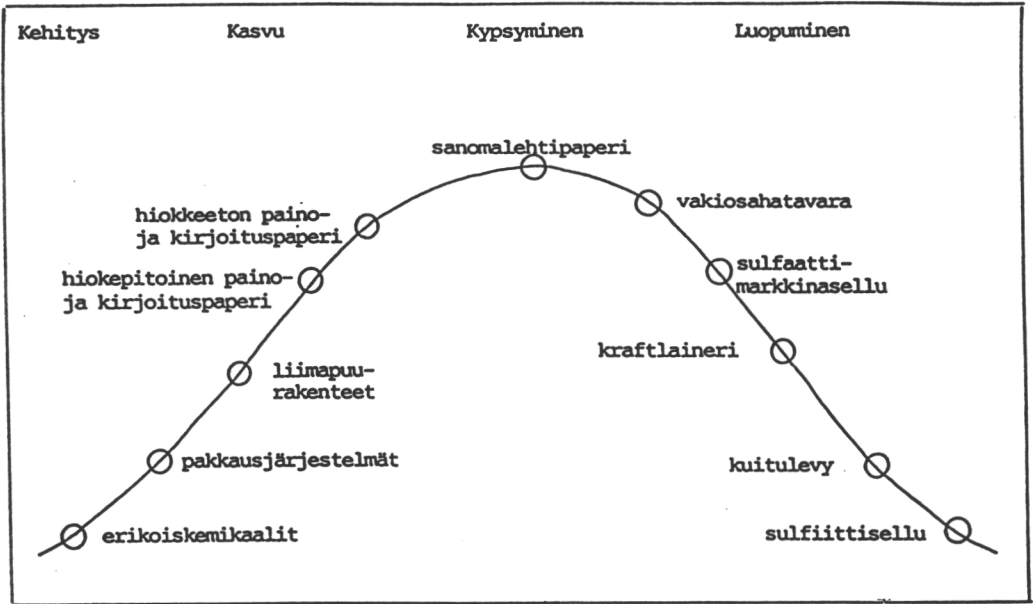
Kehitys

Kasvu

Kypsyminen

Luopuminen

sanomalehtipaperi

hiokkeeton paino- ja kirjoituspaperi

vakiosahatavara

hiokepitoinen paino- ja kirjoituspaperi

sulfaatti-markkinasellu

kraftlaineri

liimapuu-rakenteet

pakkausjärjestelmät

kuitulevy

erikoiskemikaalit

sulfiittisellu